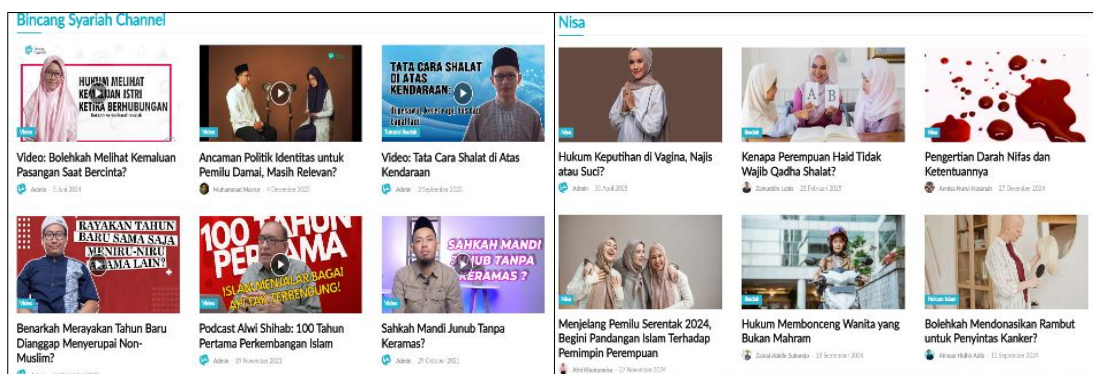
Bincang Syariah Channel

HUKUM MELIHAT KEMALUAN ISTRI KETIKA BERHUBUNGAN

Video

Video: Bolehkah Melihat Kemaluan Pasangan Saat Bercinta?

Admin · 5 Juli 2024

Video

Ancaman Politik Identitas untuk Pemilu Damai, Masih Relevan?

Muhammad Masrur · 4 Desember 2023

TATA CARA SHALAT DI ATAS KENDARAAN

Tutorial Ibadah

Video: Tata Cara Shalat di Atas Kendaraan

Admin · 2 September 2023

RAYAKAN TAHUN BARU SAMA SAJA MENIRU-NIRU AGAMA LAIN?

Video

Benarkah Merayakan Tahun Baru Dianggap Menyerupai Non-Muslim?

100 TAHUN PERTAMA ISLAM MENJALAR BAGAI API TAK TERBENDUNG!

Video

Podcast Alwi Shihab: 100 Tahun Pertama Perkembangan Islam

Admin · 15 November 2023

SAHKAH MANDI JUNUB TANPA KERAMAS?

Video

Sahkah Mandi Junub Tanpa Keramas?

Admin · 29 Oktober 2023

Nisa

Nisa

Hukum Keputihan di Vagina, Najis atau Suci?

Admin · 30 April 2025

Ibadah

Kenapa Perempuan Haid Tidak Wajib Qadha Shalat?

Zainuddin Lubis · 25 Februari 2025

Nisa

Pengertian Darah Nifas dan Ketentuannya

Annisa Nurul Hasanah · 17 Desember 2024

Nisa

Menjelang Pemilu Serentak 2024, Begini Pandangan Islam Terhadap Pemimpin Perempuan

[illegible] · 17 November 2023

Hukum Membonceng Wanita yang Bukan Mahram

Zainal Abidin Suhendra · 15 September 2024

Hukum Islam

Bolehkah Mendonasikan Rambut untuk Penyintas Kanker?

Ahmad Hidhir Adib · 12 September 2024